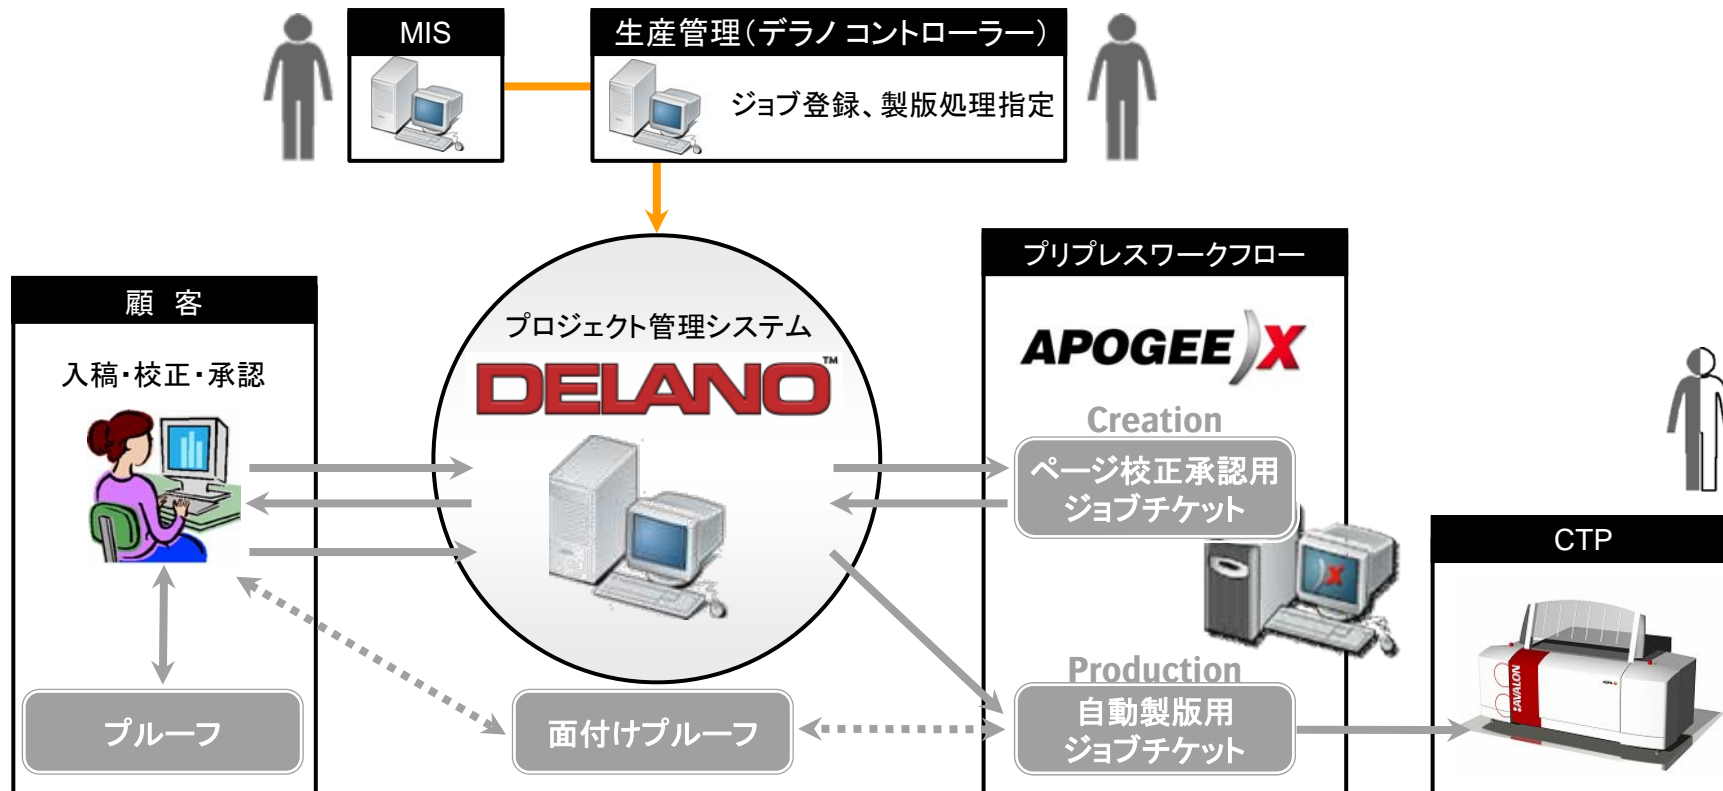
MIS

生産管理(デラノ コントローラー)

ジョブ登録、製版処理指定

顧 客

入稿・校正・承認

プロジェクト管理システム

DELANO™

プリプレスワークフロー

APOGEE X

Creation

ページ校正承認用 ジョブチケット

Production

自動製版用 ジョブチケット

CTP

プルーフ

面付けプルーフ